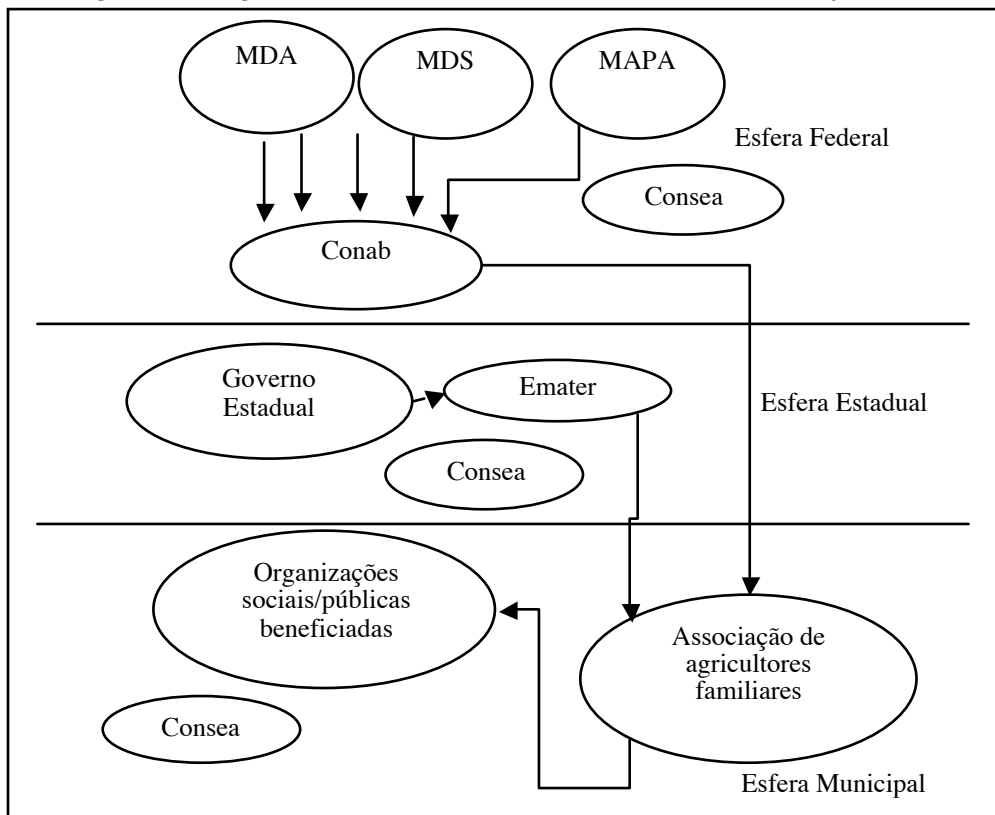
MDA

MDS

MAPA

Esfera Federal

Consea

Conab

Governo Estadual

Emater

Esfera Estadual

Consea

Organizações sociais/públicas beneficiadas

Associação de agricultores familiares

Consea

Esfera Municipal